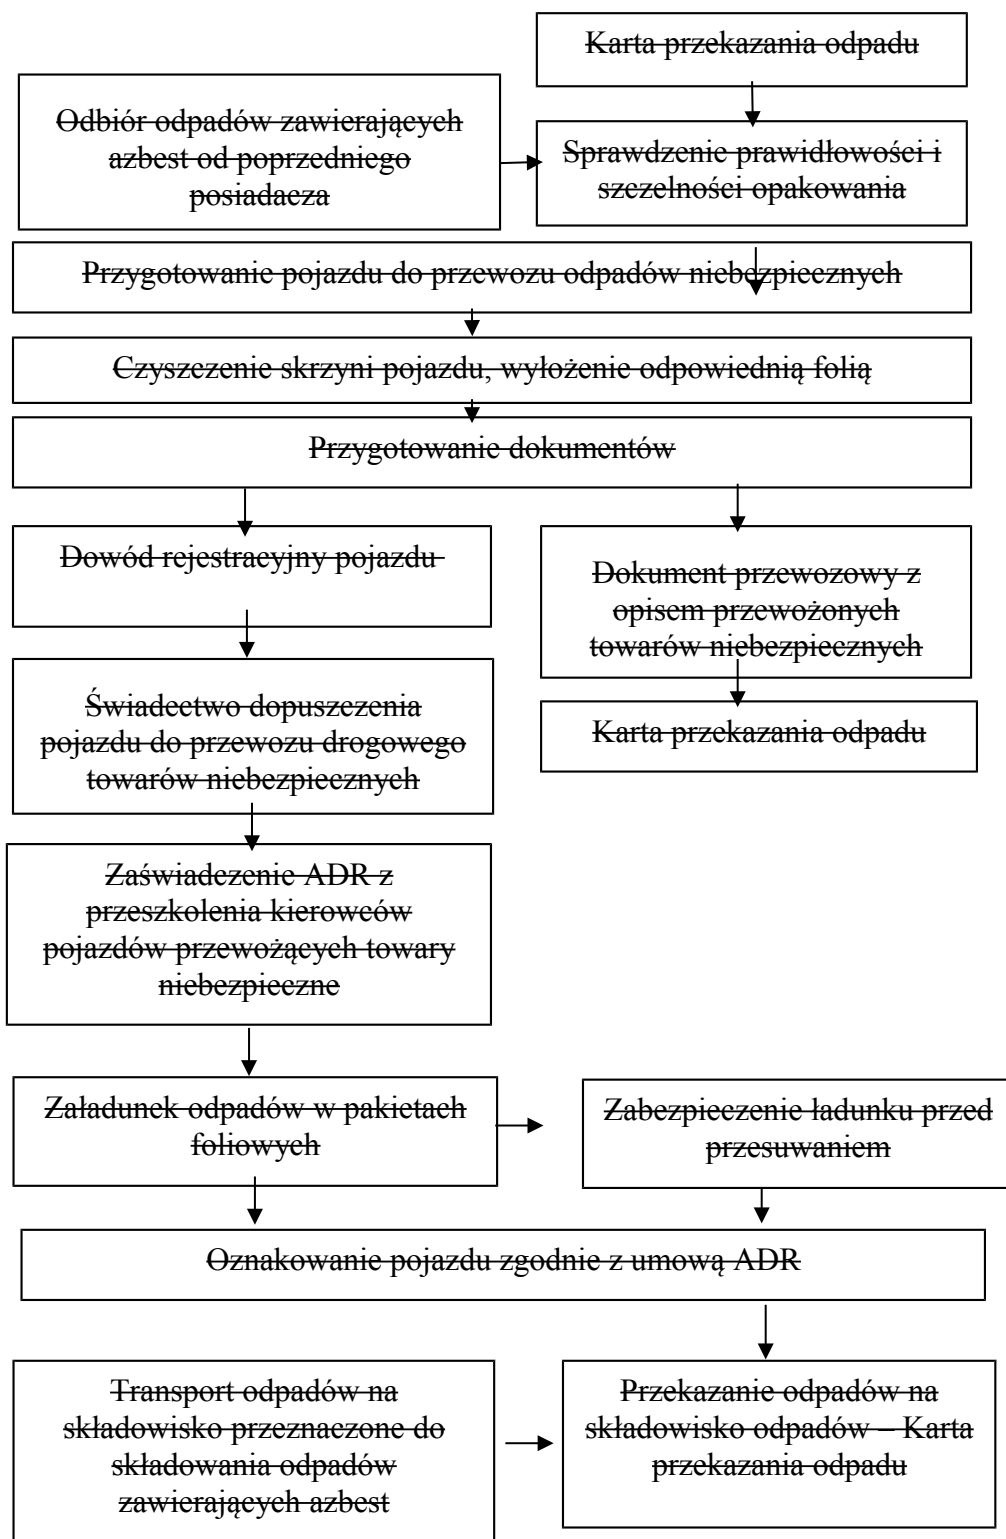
Karta przekazania odpadu

Odbiór odpadów zawierających azbest od poprzedniego posiadacza

Sprawdzenie prawidłowości i szczelności opakowania

Przygotowanie pojazdu do przewozu odpadów niebezpiecznych

Czyszczenie skrzyni pojazdu, wyłożenie odpowiednią folią

Przygotowanie dokumentów

Dowód rejestracyjny pojazdu

Dokument przewozowy z opisem przewożonych towarów niebezpiecznych

Świadectwo dopuszczenia pojazdu do przewozu drogowego towarów niebezpiecznych

Karta przekazania odpadu

Zaświadczenie ADR z przeszkolenia kierowców pojazdów przewożących towary niebezpieczne

Załadunek odpadów w pakietach foliowych

Zabezpieczenie ładunku przed przesuwaniem

Oznakowanie pojazdu zgodnie z umową ADR

Transport odpadów na składowisko przeznaczone do składowania odpadów zawierających azbest

Przekazanie odpadów na składowisko odpadów – Karta przekazania odpadu